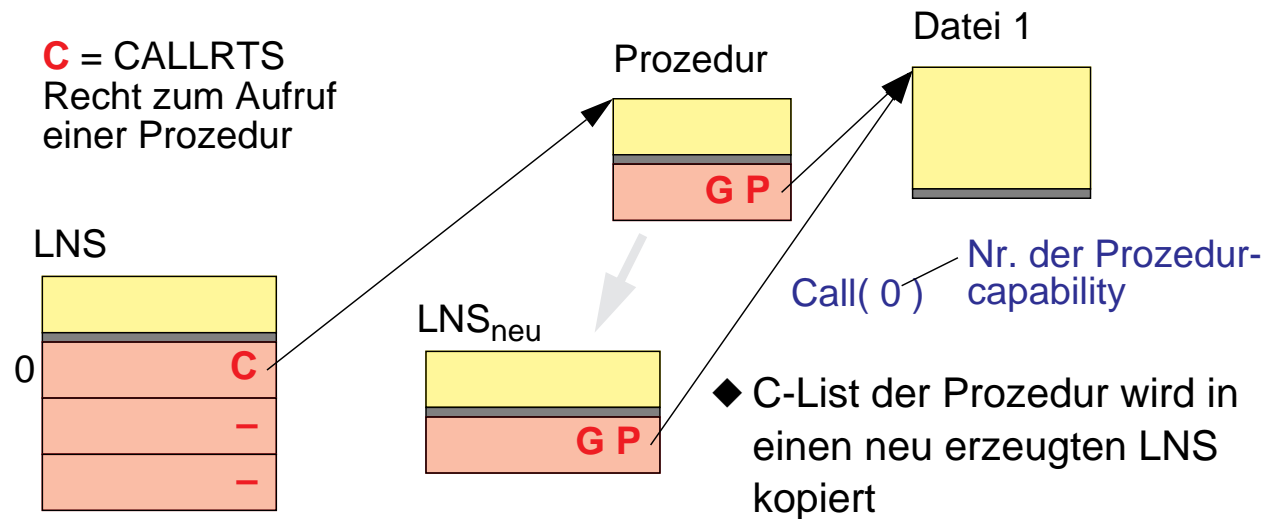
C = CALLRTS
Recht zum Aufruf einer Prozedur

Prozedur

Datei 1

G P

LNS

0

C

–

–

LNS$_{neu}$

G P

Call( 0 )

Nr. der Prozedurcapability

◆ C-List der Prozedur wird in einen neu erzeugten LNS kopiert